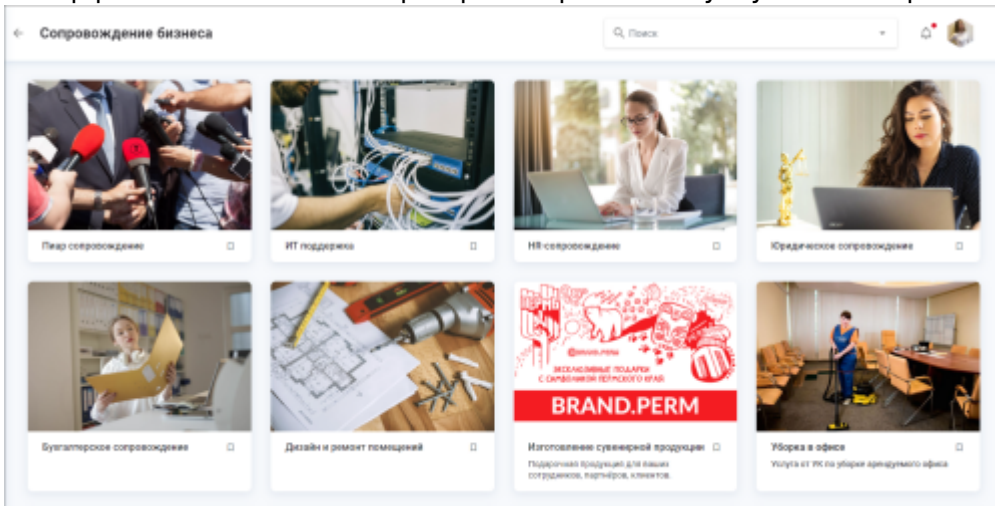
Сопровождение бизнеса

Поиск

Пиар сопровождение

ИТ поддержка

HR сопровождение

Юридическое сопровождение

Бухгалтерское сопровождение

Дизайн и ремонт помещений

ЭКСКЛЮЗИВНЫЕ ПОДАРКИ С СИМВОЛИКОЙ ПЕРМСКОГО КРАЯ

@BRAND.PERM

BRAND.PERM

Изготовление сувенирной продукции

Подарочная продукция для ваших сотрудников, партнёров, клиентов.

Уборка в офисе

Услуга от УК по уборке арендуемого офиса